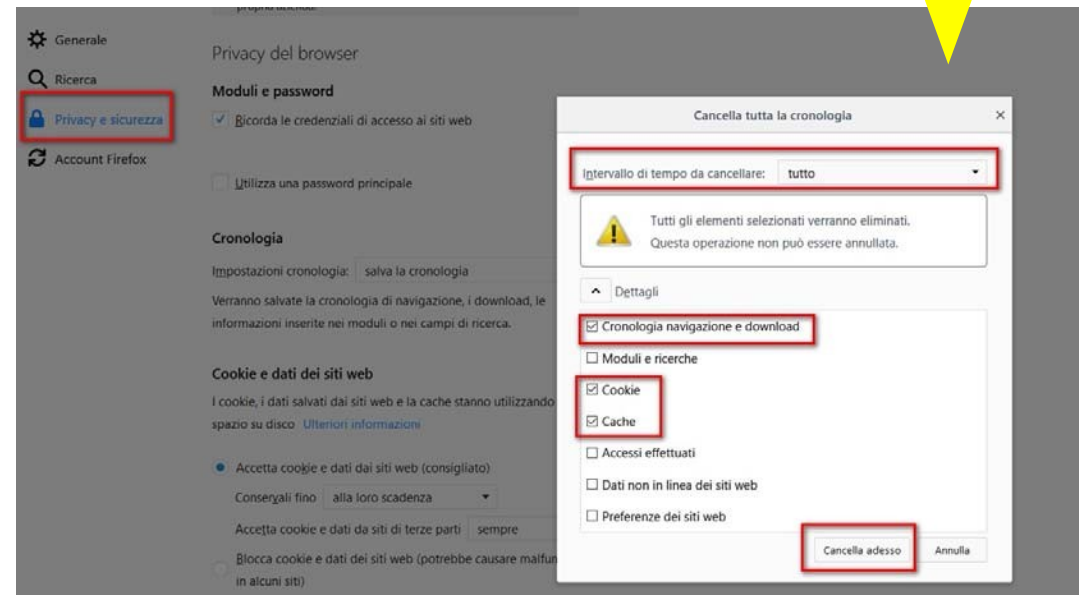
Generale
Ricerca
Privacy e sicurezza
Account Firefox

Privacy del browser

Moduli e password

Ricorda le credenziali di accesso ai siti web

Utilizza una password principale

Cronologia

Impostazioni cronologia: salva la cronologia

Verranno salvate la cronologia di navigazione, i download, le informazioni inserite nei moduli o nei campi di ricerca.

Cookie e dati dei siti web

I cookie, i dati salvati dai siti web e la cache stanno utilizzando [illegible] spazio su disco Ulteriori informazioni

Accetta cookie e dati dai siti web (consigliato)

Conservali fino alla loro scadenza

Accetta cookie e dati da siti di terze parti sempre

Blocca cookie e dati dei siti web (potrebbe causare malfu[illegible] in alcuni siti)

Cancella tutta la cronologia

Intervallo di tempo da cancellare: tutto

Tutti gli elementi selezionati verranno eliminati.
Questa operazione non può essere annullata.

Dettagli

☑ Cronologia navigazione e download
☐ Moduli e ricerche
☑ Cookie
☑ Cache
☐ Accessi effettuati
☐ Dati non in linea dei siti web
☐ Preferenze dei siti web

Cancella adesso
Annulla